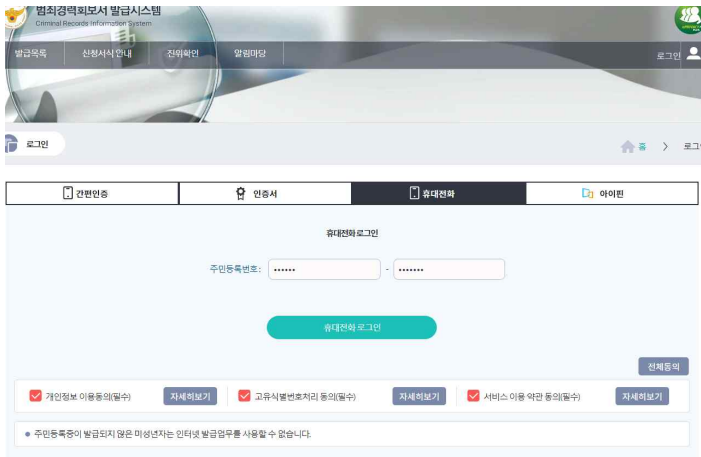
범죄경력회보서 발급시스템
Criminal Records Information System

발급목록 신청서식 안내 진위확인 알림마당

로그인

로그인

홈 > 로그

간편인증 인증서 휴대전화 아이핀

휴대전화로그인

주민등록번호: ****** - *******

휴대전화 로그인

전체동의

개인정보 이용동의(필수) 자세히보기 고유식별번호처리 동의(필수) 자세히보기 서비스 이용 약관 동의(필수) 자세히보기

● 주민등록증이 발급되지 않은 미성년자는 인터넷 발급업무를 사용할 수 없습니다.